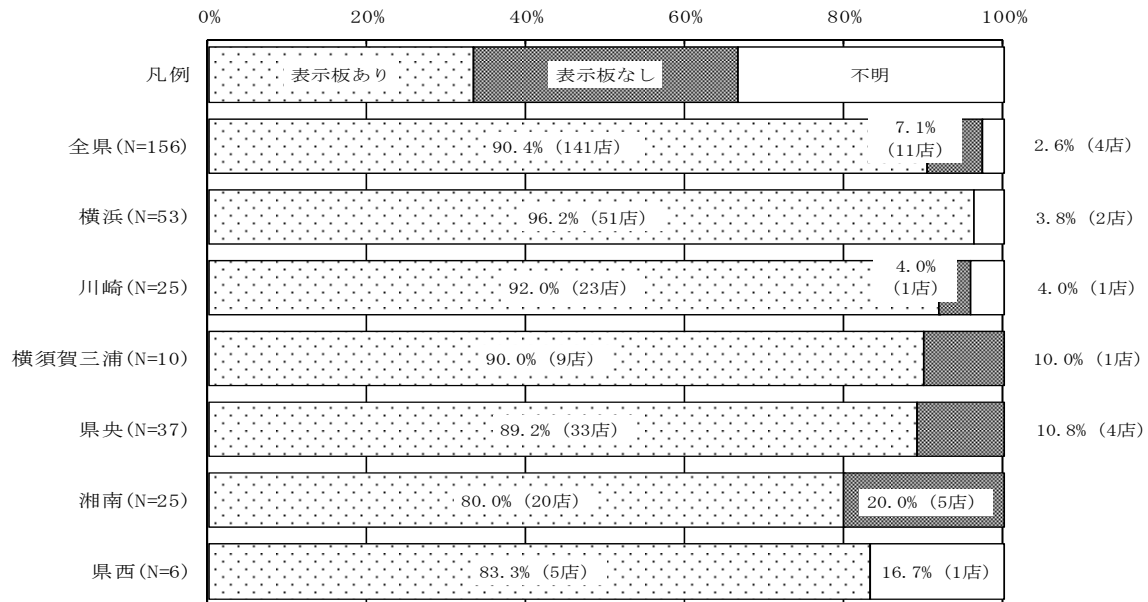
0% 20% 40% 60% 80% 100%

| | | | |
|---|---|---|---|
| 凡例 | 表示板あり | 表示板なし | 不明 |
| 全県(N=156) | 90.4%（141店） | 7.1%（11店） | 2.6%（4店） |
| 横浜(N=53) | 96.2%（51店） | | 3.8%（2店） |
| 川崎(N=25) | 92.0%（23店） | 4.0%（1店） | 4.0%（1店） |
| 横須賀三浦(N=10) | 90.0%（9店） | 10.0%（1店） | |
| 県央(N=37) | 89.2%（33店） | 10.8%（4店） | |
| 湘南(N=25) | 80.0%（20店） | 20.0%（5店） | |
| 県西(N=6) | 83.3%（5店） | | 16.7%（1店） |